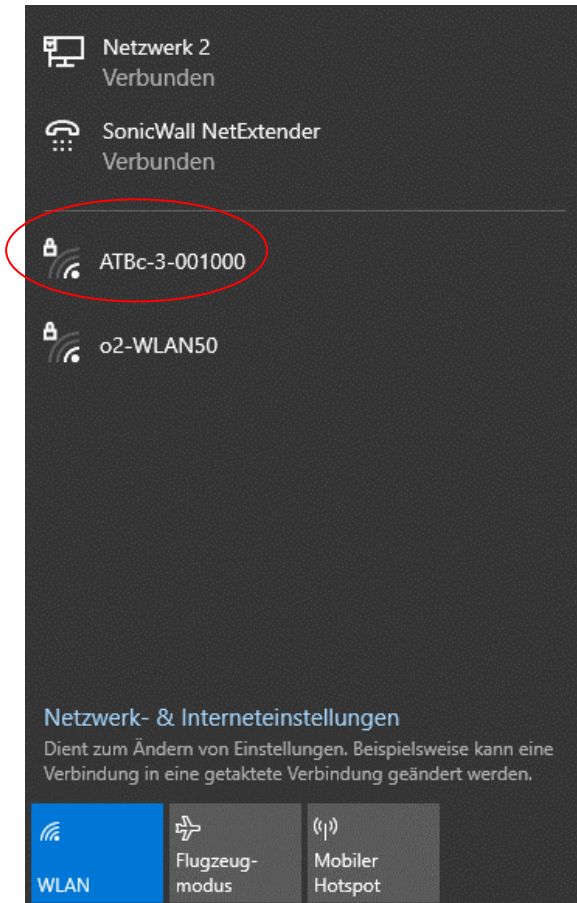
Netzwerk 2
Verbunden

SonicWall NetExtender
Verbunden

ATBc-3-001000

o2-WLAN50

Netzwerk- & Interneteinstellungen
Dient zum Ändern von Einstellungen. Beispielsweise kann eine Verbindung in eine getaktete Verbindung geändert werden.

WLAN

Flugzeug-
modus

Mobiler
Hotspot